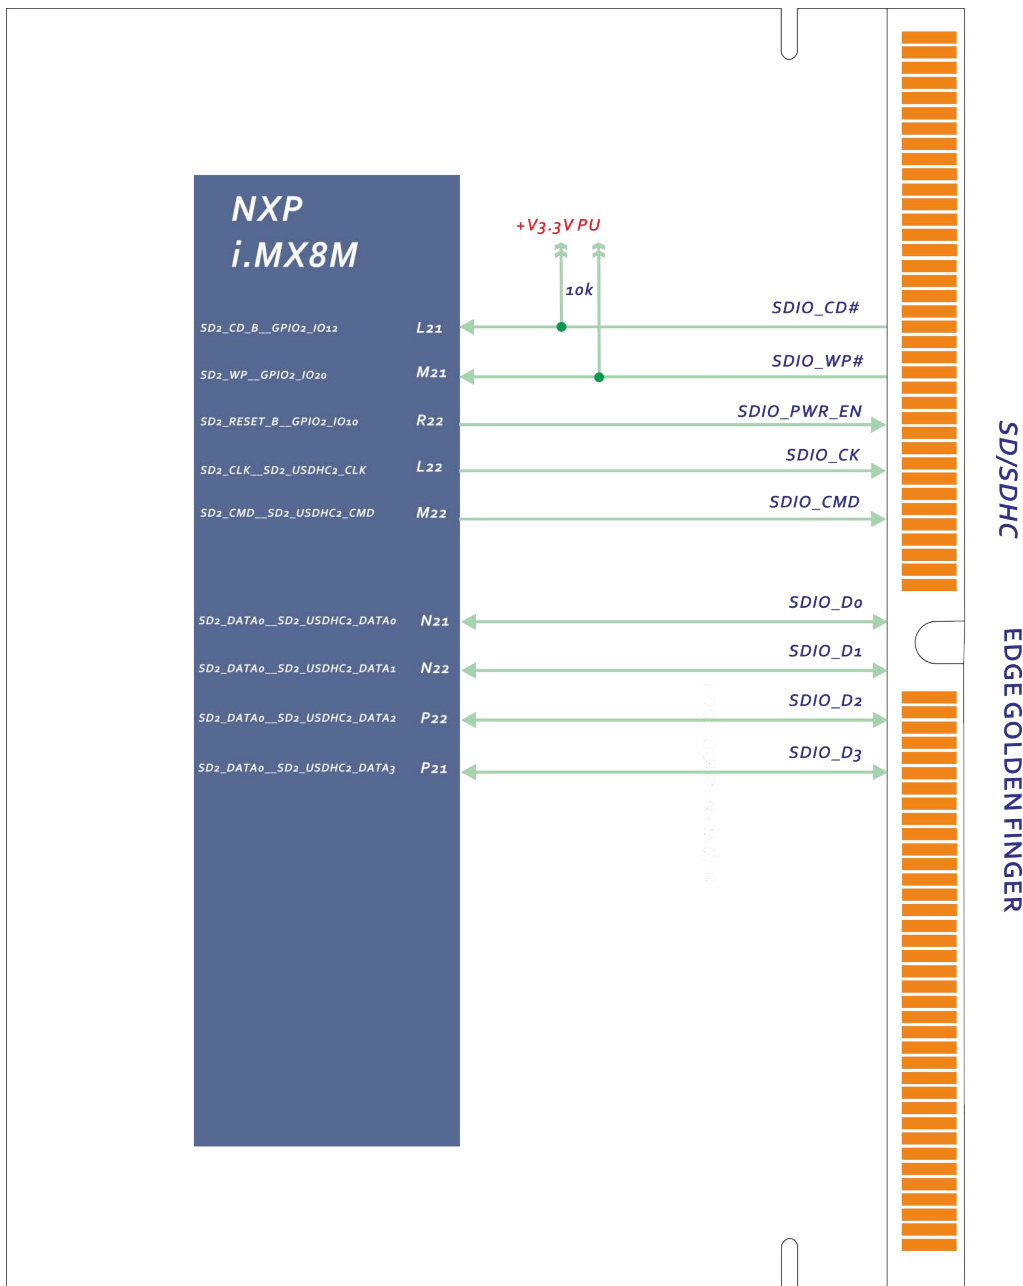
NXP
i.MX8M

+V3.3V PU

10k

SD2_CD_B__GPIO2_IO12 L21
SD2_WP__GPIO2_IO20 M21
SD2_RESET_B__GPIO2_IO10 R22
SD2_CLK__SD2_USDHC2_CLK L22
SD2_CMD__SD2_USDHC2_CMD M22
SD2_DATA0__SD2_USDHC2_DATA0 N21
SD2_DATA0__SD2_USDHC2_DATA1 N22
SD2_DATA0__SD2_USDHC2_DATA2 P22
SD2_DATA0__SD2_USDHC2_DATA3 P21

SDIO_CD#
SDIO_WP#
SDIO_PWR_EN
SDIO_CK
SDIO_CMD
SDIO_D0
SDIO_D1
SDIO_D2
SDIO_D3

SD/SDHC

EDGE GOLDEN FINGER